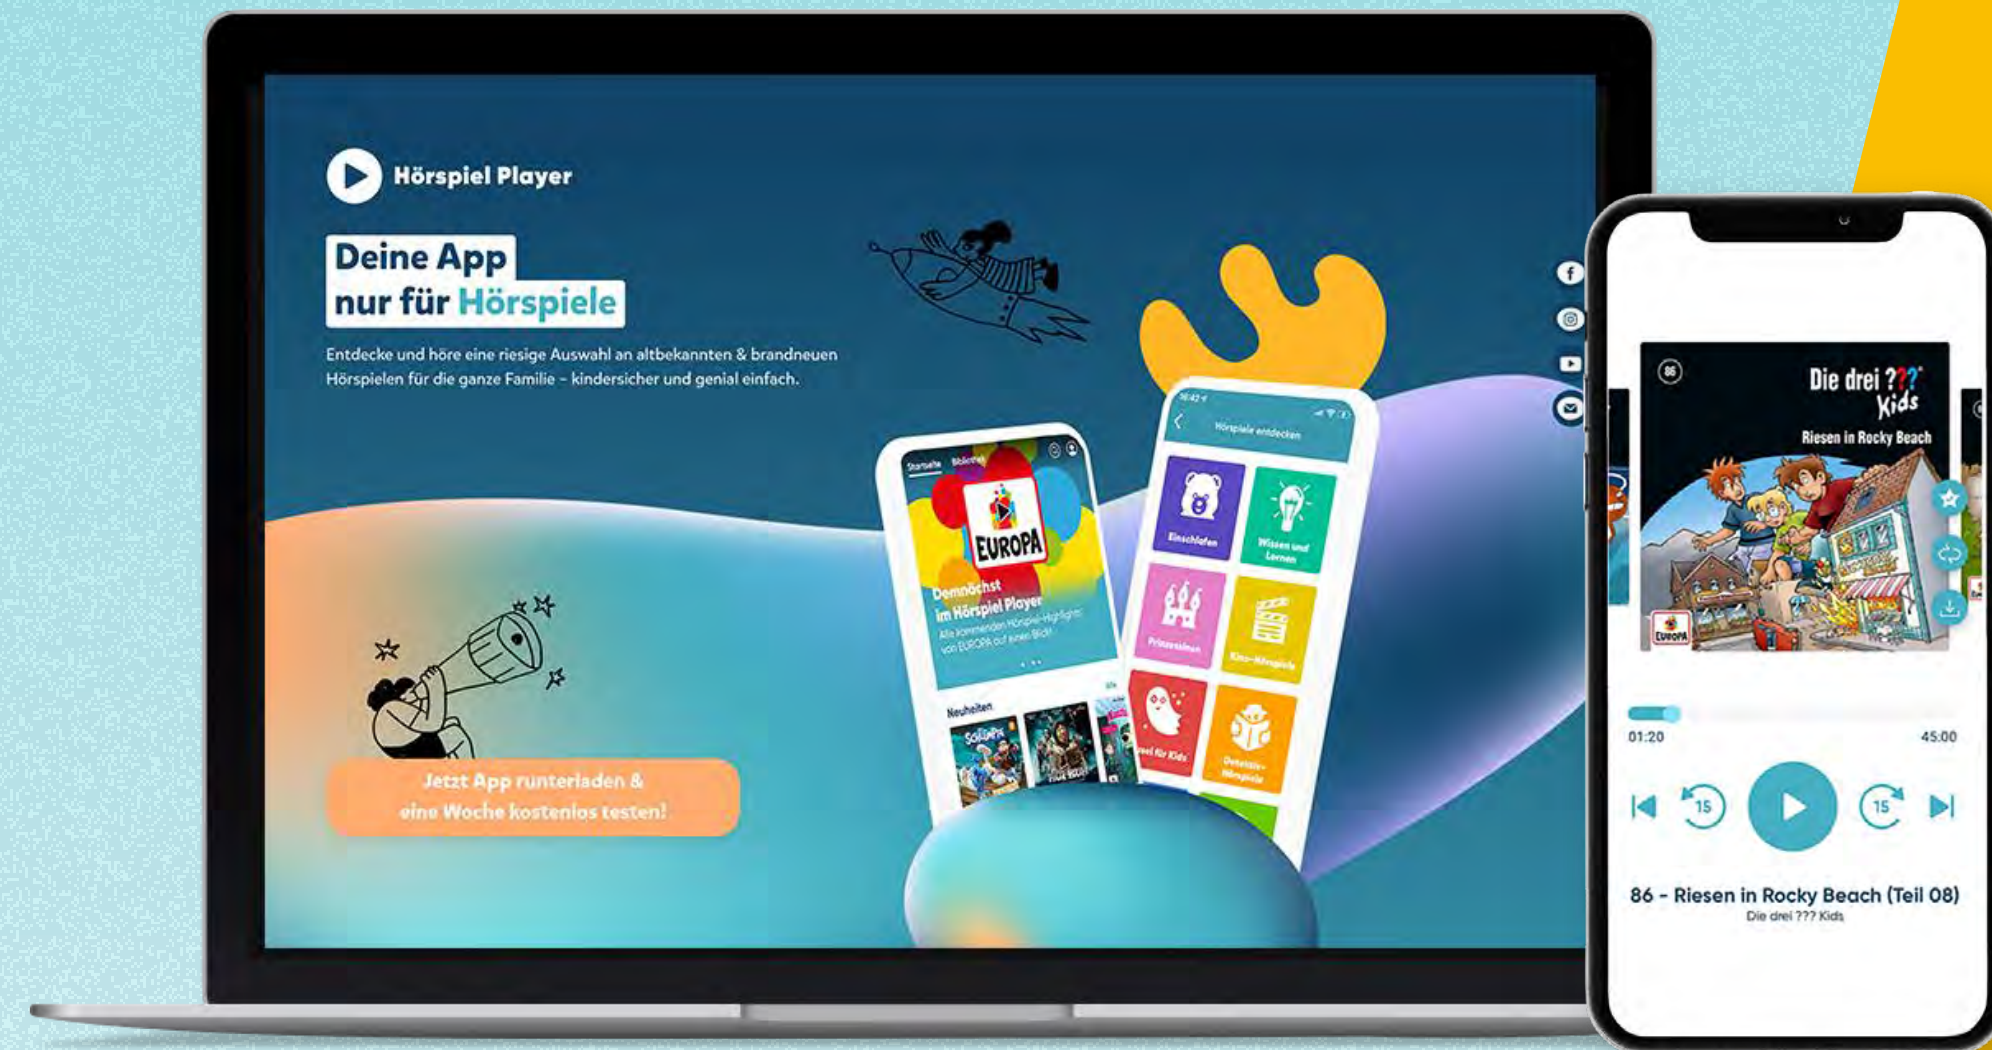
Hörspiel Player

Deine App
nur für Hörspiele

Entdecke und höre eine riesige Auswahl an altbekannten & brandneuen Hörspielen für die ganze Familie – kindersicher und genial einfach.

Jetzt App runterladen &
eine Woche kostenlos testen!

Startseite Bibliothek

EUROPA

Demnächst
im Hörspiel Player

Alle kommenden Hörspiel-Highlights von EUROPA auf einen Blick!

Neuheiten

Hörspiele entdecken

Einschlafen

Wissen und Lernen

Prinzessinnen

Kino-Hörspiele

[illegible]el für Kids

Detektiv-Hörspiele

86

Die drei ??? Kids

Riesen in Rocky Beach

EUROPA

01:20

45:00

15

15

86 - Riesen in Rocky Beach (Teil 08)

Die drei ??? Kids